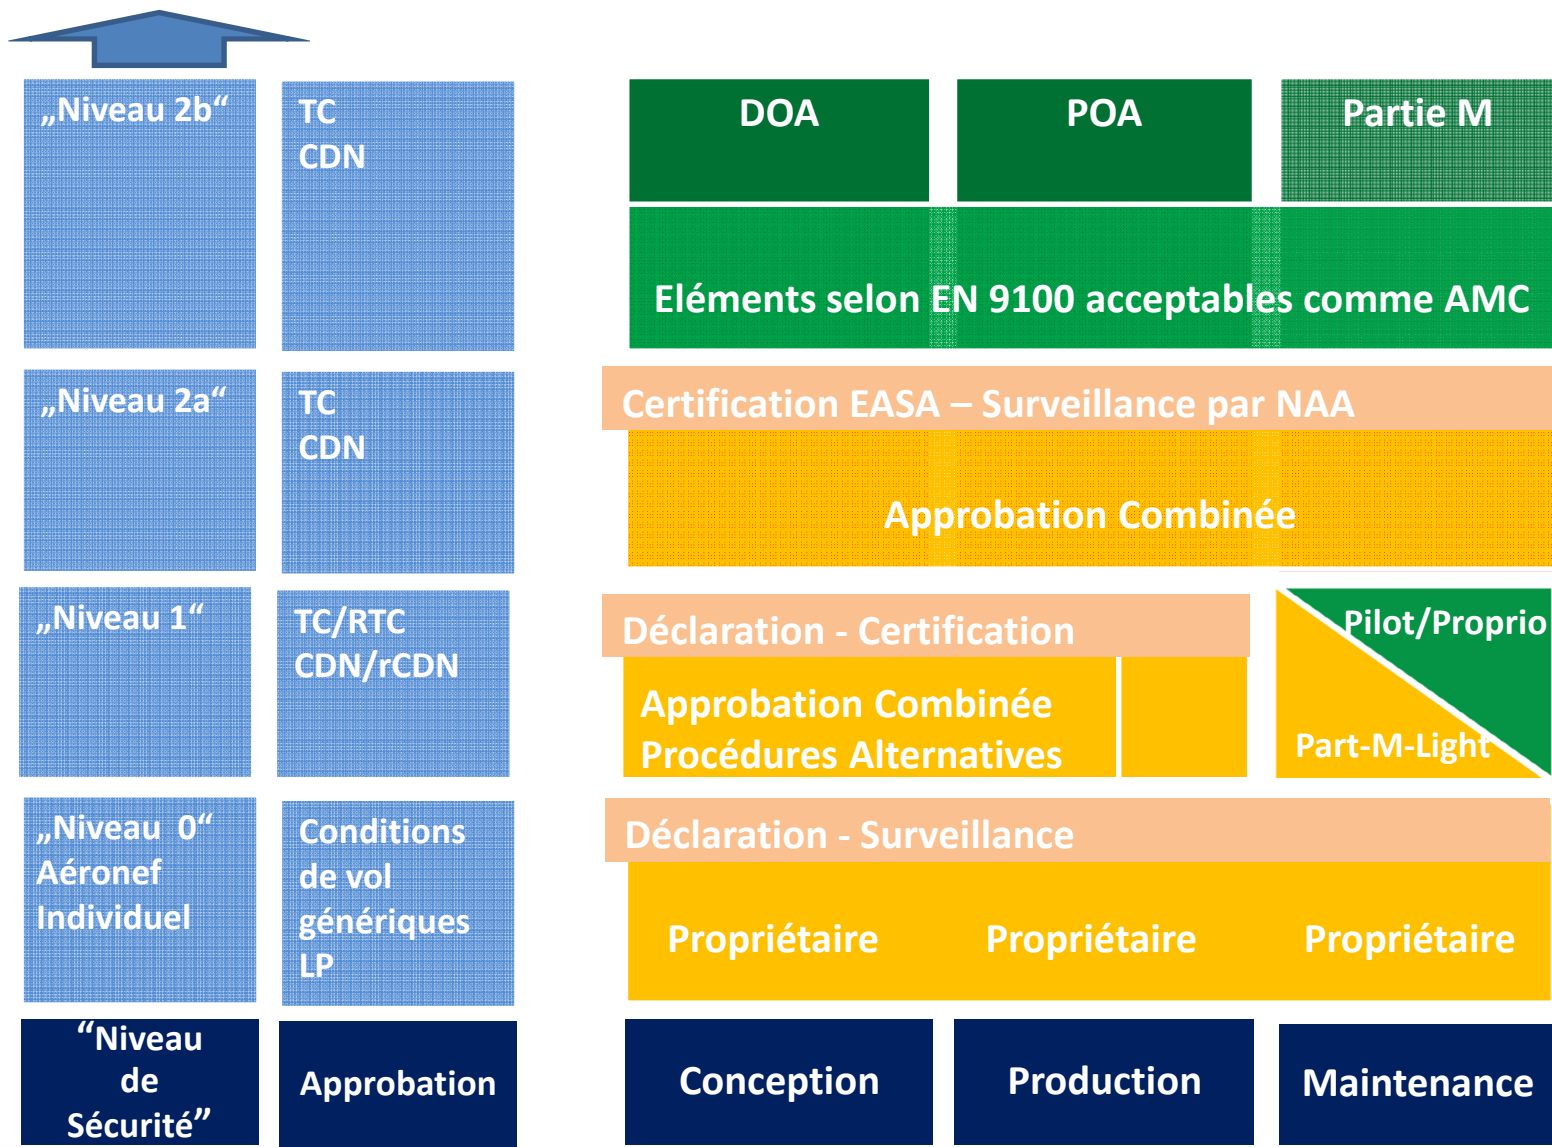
„Niveau 2b“

TC
CDN

DOA

POA

Partie M

Eléments selon EN 9100 acceptables comme AMC

„Niveau 2a“

TC
CDN

Certification EASA – Surveillance par NAA

Approbation Combinée

„Niveau 1“

TC/RTC
CDN/rCDN

Déclaration - Certification

Approbation Combinée
Procédures Alternatives

Pilot/Proprio

Part-M-Light

„Niveau 0“
Aéronef
Individuel

Conditions
de vol
génériques
LP

Déclaration - Surveillance

Propriétaire

Propriétaire

Propriétaire

“Niveau de Sécurité”

Approbation

Conception

Production

Maintenance